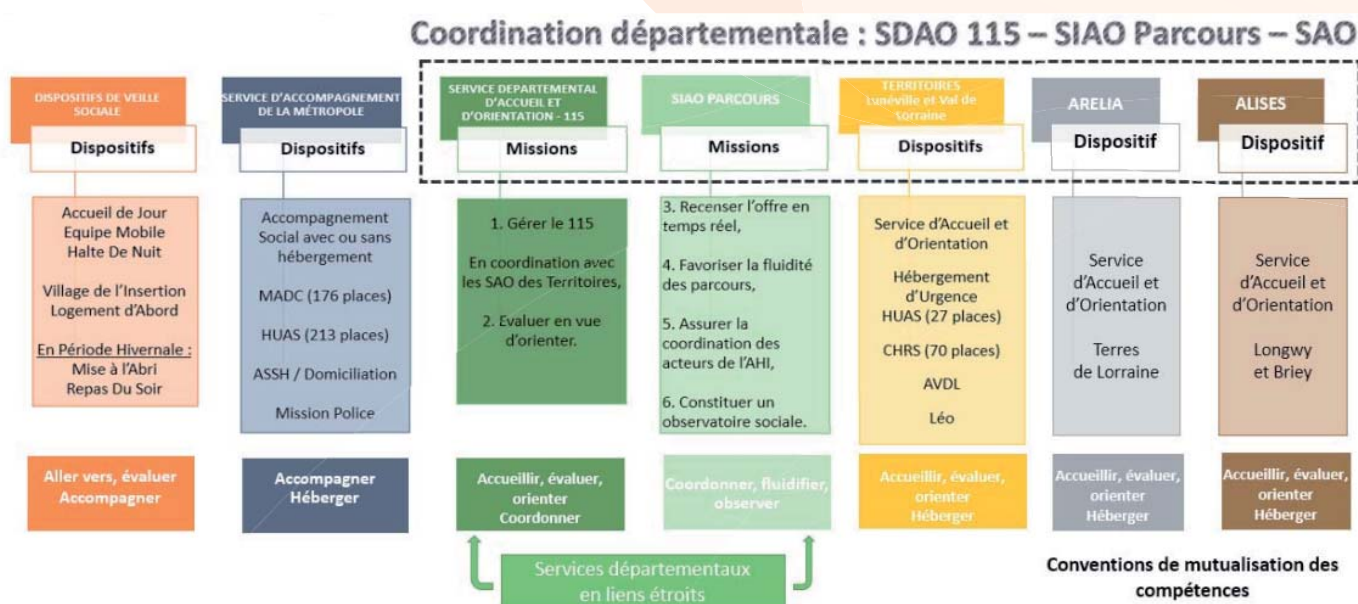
Coordination départementale : SDAO 115 – SIAO Parcours – SAO

DISPOSITIFS DE VEILLE SOCIALE

Dispositifs

Accueil de Jour
Equipe Mobile
Halte De Nuit

Village de l'Insertion
Logement d'Abord

En Période Hivernale :
Mise à l'Abri
Repas Du Soir

Aller vers, évaluer
Accompagner

SERVICE D'ACCOMPAGNEMENT DE LA MÉTROPOLE

Dispositifs

Accompagnement Social avec ou sans hébergement

MADC (176 places)

HUAS (213 places)

ASSH / Domiciliation

Mission Police

Accompagner
Héberger

SERVICE DEPARTEMENTAL D'ACCUEIL ET D'ORIENTATION - 115

Missions

1. Gérer le 115

En coordination avec les SAO des Territoires,

2. Evaluer en vue d'orienter.

Accueillir, évaluer, orienter
Coordonner

SIAO PARCOURS

Missions

3. Recenser l'offre en temps réel,

4. Favoriser la fluidité des parcours,

5. Assurer la coordination des acteurs de l'AHI,

6. Constituer un observatoire sociale.

Coordonner, fluidifier, observer

Services départementaux
en liens étroits

TERRITOIRES
Lunéville et Val de Lorraine

Dispositifs

Service d'Accueil et d'Orientation

Hébergement d'Urgence
HUAS (27 places)

CHRS (70 places)

AVDL

Léo

Accueillir, évaluer, orienter
Héberger

ARELIA

Dispositif

Service d'Accueil et d'Orientation

Terres de Lorraine

Accueillir, évaluer, orienter
Héberger

ALISES

Dispositif

Service d'Accueil et d'Orientation

Longwy et Briey

Accueillir, évaluer, orienter
Héberger

Conventions de mutualisation des compétences